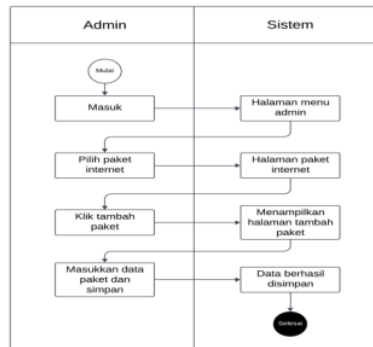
| Admin | Sistem |
|---|---|

Mulai

Masuk

Halaman menu admin

Pilih paket internet

Halaman paket internet

Klik tambah paket

Menampilkan halaman tambah paket

Masukkan data paket dan simpan

Data berhasil disimpan

Selesai